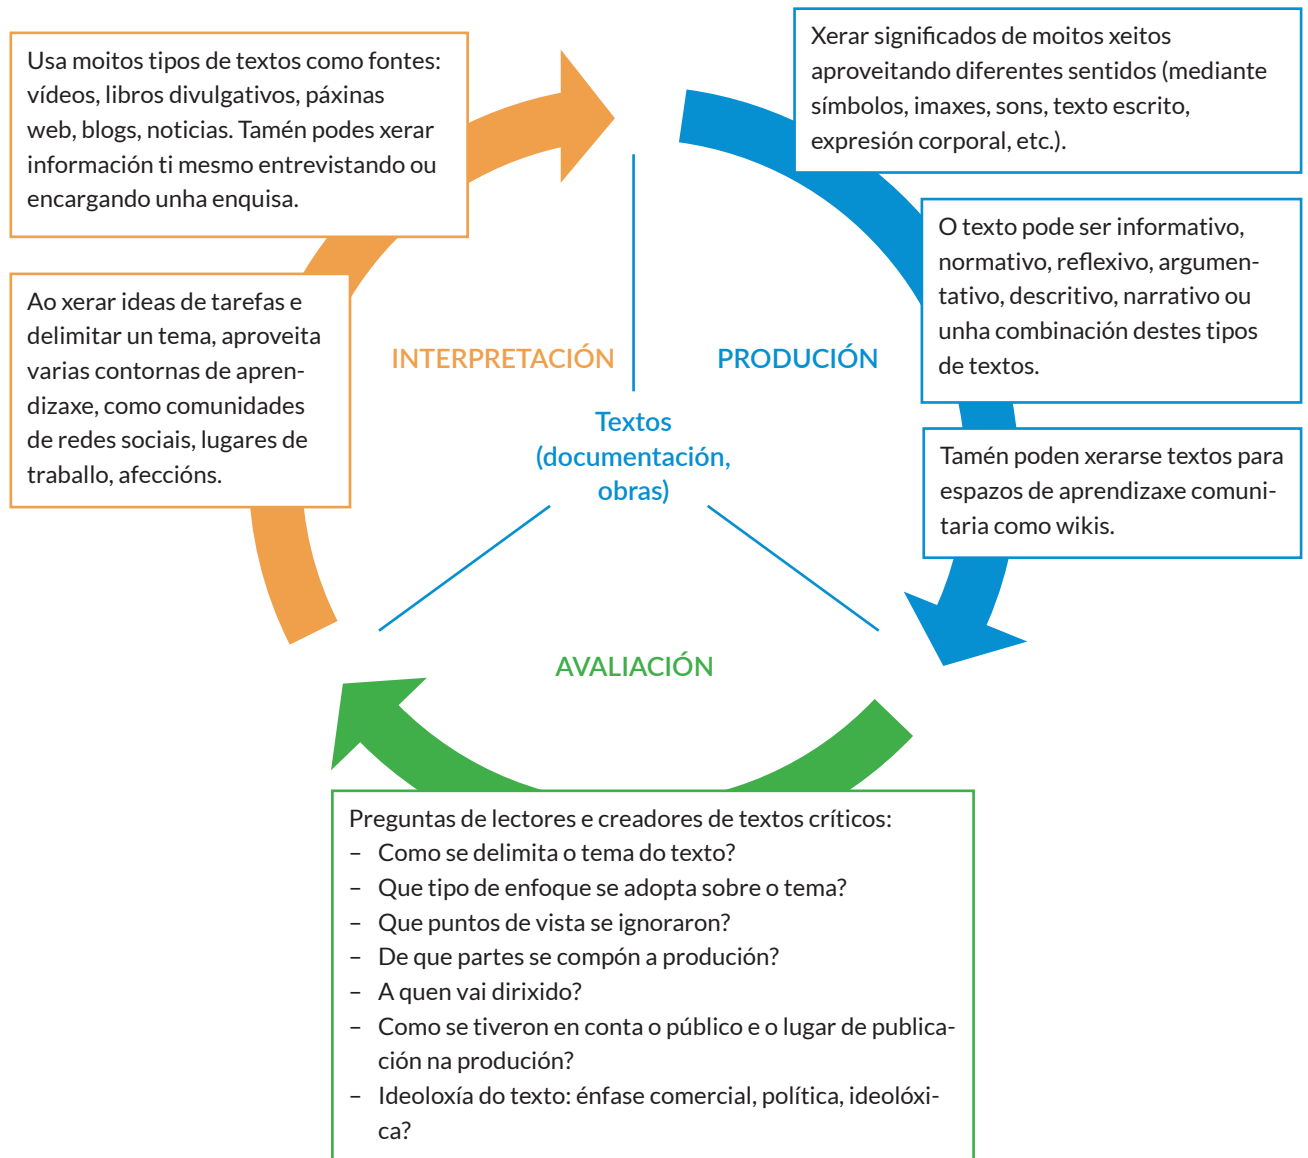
Usa moitos tipos de textos como fontes: vídeos, libros divulgativos, páxinas web, blogs, noticias. Tamén podes xerar información ti mesmo entrevistando ou encargando unha enquisa.

Xerar significados de moitos xeitos aproveitando diferentes sentidos (mediante símbolos, imaxes, sons, texto escrito, expresión corporal, etc.).

O texto pode ser informativo, normativo, reflexivo, argumentativo, descritivo, narrativo ou unha combinación destes tipos de textos.

Ao xerar ideas de tarefas e delimitar un tema, aproveita varias contornas de aprendizaxe, como comunidades de redes sociais, lugares de traballo, afeccións.

INTERPRETACIÓN

PRODUCIÓN

Textos (documentación, obras)

Tamén poden xerarse textos para espazos de aprendizaxe comunitaria como wikis.

AVALIACIÓN

Preguntas de lectores e creadores de textos críticos:
– Como se delimita o tema do texto?
– Que tipo de enfoque se adopta sobre o tema?
– Que puntos de vista se ignoraron?
– De que partes se compón a produción?
– A quen vai dirixido?
– Como se tiveron en conta o público e o lugar de publicación na produción?
– Ideoloxía do texto: énfase comercial, política, ideolóxica?